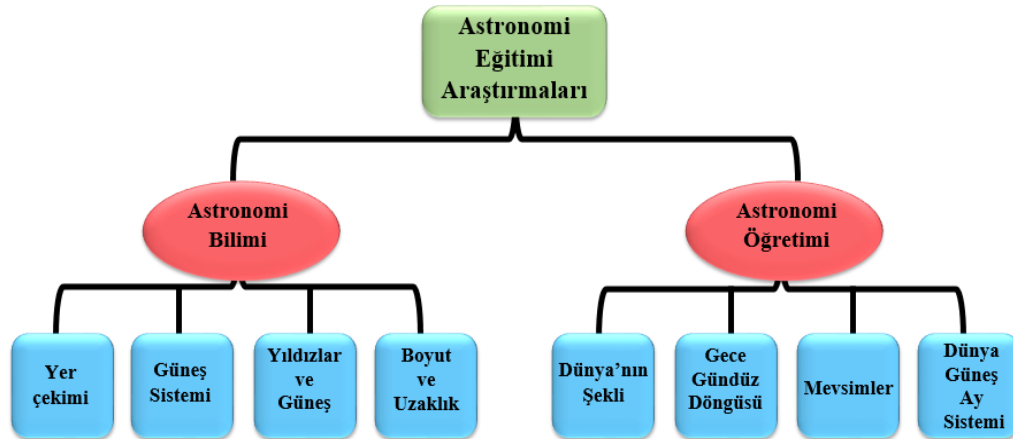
Astronomi Eğitimi Araştırmaları

Astronomi Bilimi

Astronomi Öğretimi

Yer çekimi

Güneş Sistemi

Yıldızlar ve Güneş

Boyut ve Uzaklık

Dünya'nın Şekli

Gece Gündüz Döngüsü

Mevsimler

Dünya Güneş Ay Sistemi